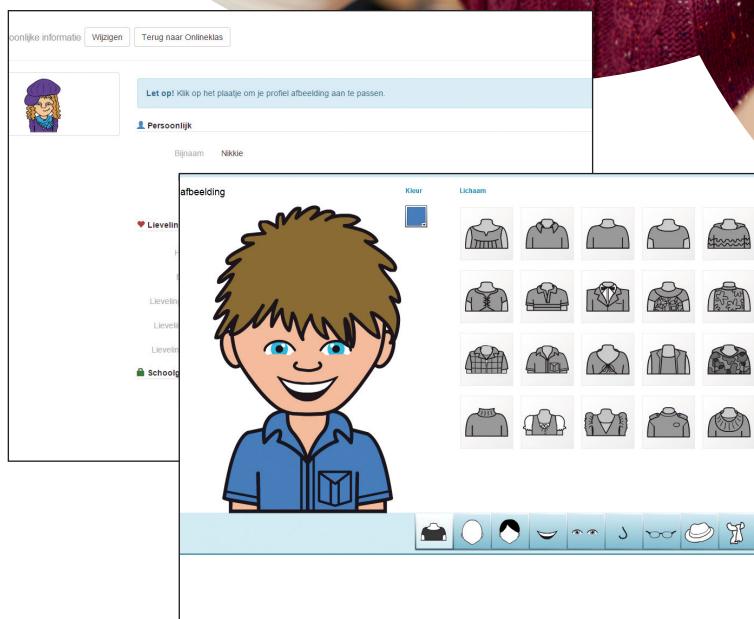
oonlijke informatie Wijzigen Terug naar Onlineklas

Let op! Klik op het plaatje om je profiel afbeelding aan te passen.

Persoonlijk

Bijnaam Nikkie

Lievelin

H

Lievelin

Lievelin

Lievelin

Schoolg

afbeelding

Kleur

Lichaam